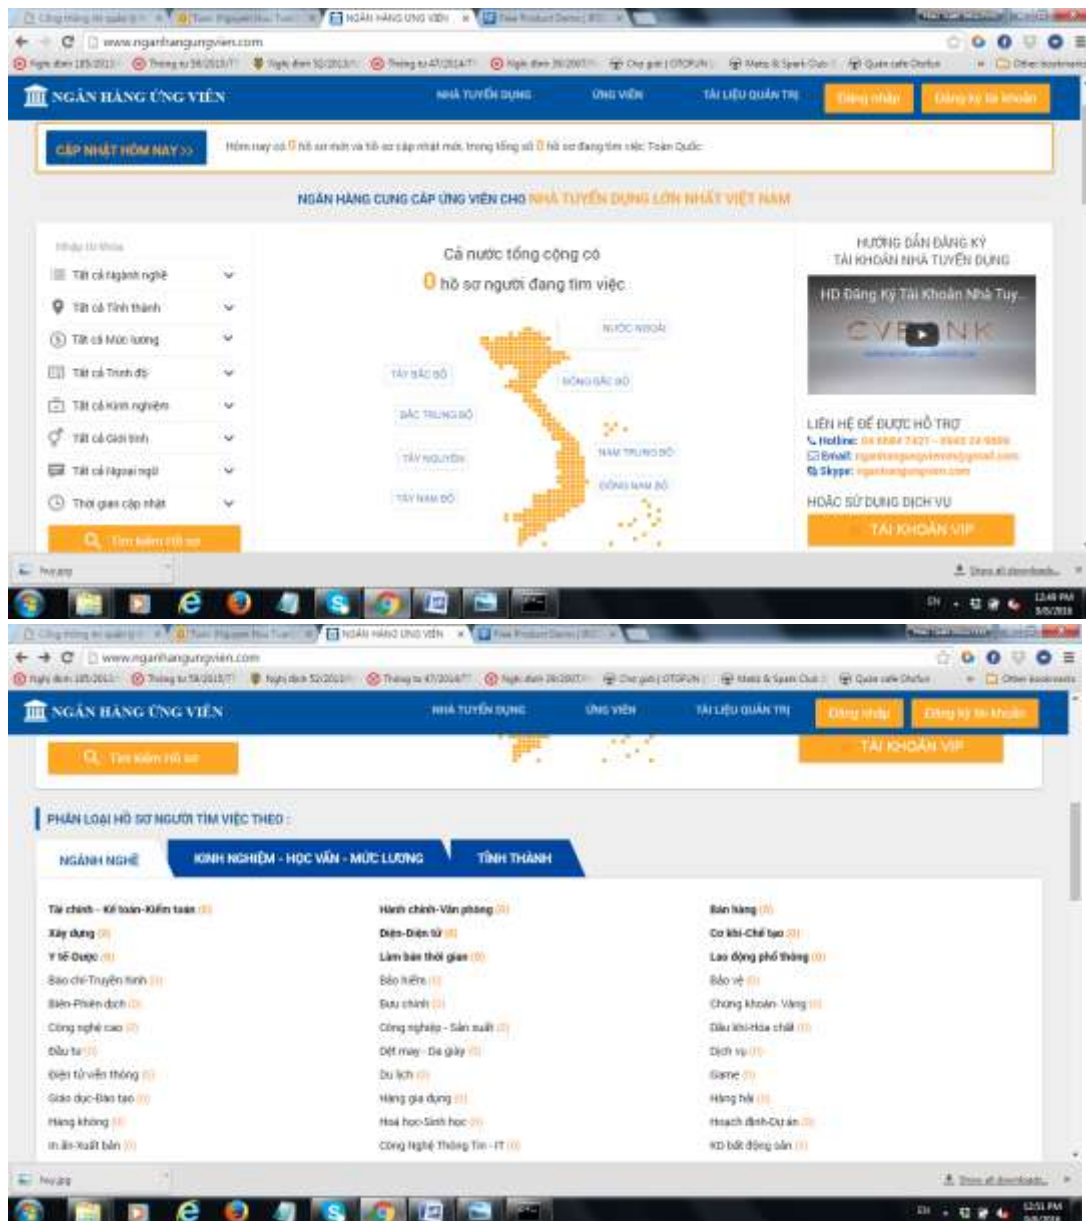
www.nganhangungvien.com

NGÂN HÀNG ỨNG VIÊN

NHÀ TUYỂN DỤNG ỨNG VIÊN TÀI LIỆU QUẢN TRỊ Đăng nhập Đăng ký tài khoản

CẬP NHẬT HÔM NAY >>

Hôm nay có 0 hồ sơ mới và hồ sơ cập nhật mới, trong tổng số 0 hồ sơ đang tìm việc Toàn Quốc

NGÂN HÀNG CUNG CẤP ỨNG VIÊN CHO NHÀ TUYỂN DỤNG LỚN NHẤT VIỆT NAM

Nhập từ khóa

Tất cả Ngành nghề

Tất cả Tỉnh thành

Tất cả Mức lương

Tất cả Trình độ

Tất cả Kinh nghiệm

Tất cả Giới tính

Tất cả Ngoại ngữ

Thời gian cập nhật

Tìm kiếm hồ sơ

Cả nước tổng cộng có

0 hồ sơ người đang tìm việc

NƯỚC NGOÀI

TÂY BẮC BỘ

ĐÔNG BẮC BỘ

BẮC TRUNG BỘ

TÂY NGUYÊN

NAM TRUNG BỘ

ĐÔNG NAM BỘ

TÂY NAM BỘ

HƯỚNG DẪN ĐĂNG KÝ TÀI KHOẢN NHÀ TUYỂN DỤNG

HD Đăng Ký Tài Khoản Nhà Tuy...

LIÊN HỆ ĐỂ ĐƯỢC HỖ TRỢ

Hotline: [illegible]

Email: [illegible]

Skype: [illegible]

HOẶC SỬ DỤNG DỊCH VỤ

TÀI KHOẢN VIP

Show all downloads...

12:49 PM

www.nganhangungvien.com

NGÂN HÀNG ỨNG VIÊN

NHÀ TUYỂN DỤNG ỨNG VIÊN TÀI LIỆU QUẢN TRỊ Đăng nhập Đăng ký tài khoản

Tìm kiếm hồ sơ

TÀI KHOẢN VIP

PHÂN LOẠI HỒ SƠ NGƯỜI TÌM VIỆC THEO :

NGÀNH NGHỀ KINH NGHIỆM - HỌC VẤN - MỨC LƯƠNG TỈNH THÀNH

| | | |
|---|---|---|
| Tài chính - Kế toán-Kiểm toán (0) | Hành chính-Văn phòng (0) | Bán hàng (0) |
| Xây dựng (0) | Điện-Điện tử (0) | Cơ khí-Chế tạo (0) |
| Y tế-Dược (0) | Làm bán thời gian (0) | Lao động phổ thông (0) |
| Báo chí-Truyền hình (0) | Bảo hiểm (0) | Bảo vệ (0) |
| Biên-Phiên dịch (0) | Bưu chính (0) | Chứng khoán- Vàng (0) |
| Công nghệ cao (0) | Công nghiệp - Sản xuất (0) | Dầu khí-Hóa chất (0) |
| Đầu tư (0) | Dệt may - Da giày (0) | Dịch vụ (0) |
| Điện tử viễn thông (0) | Du lịch (0) | Game (0) |
| Giáo dục-Đào tạo (0) | Hàng gia dụng (0) | Hàng hải (0) |
| Hàng không (0) | Hoá học-Sinh học (0) | Hoạch định-Dự án (0) |
| In ấn-Xuất bản (0) | Công Nghệ Thông Tin - IT (0) | KD bất động sản (0) |

Show all downloads...

12:51 PM